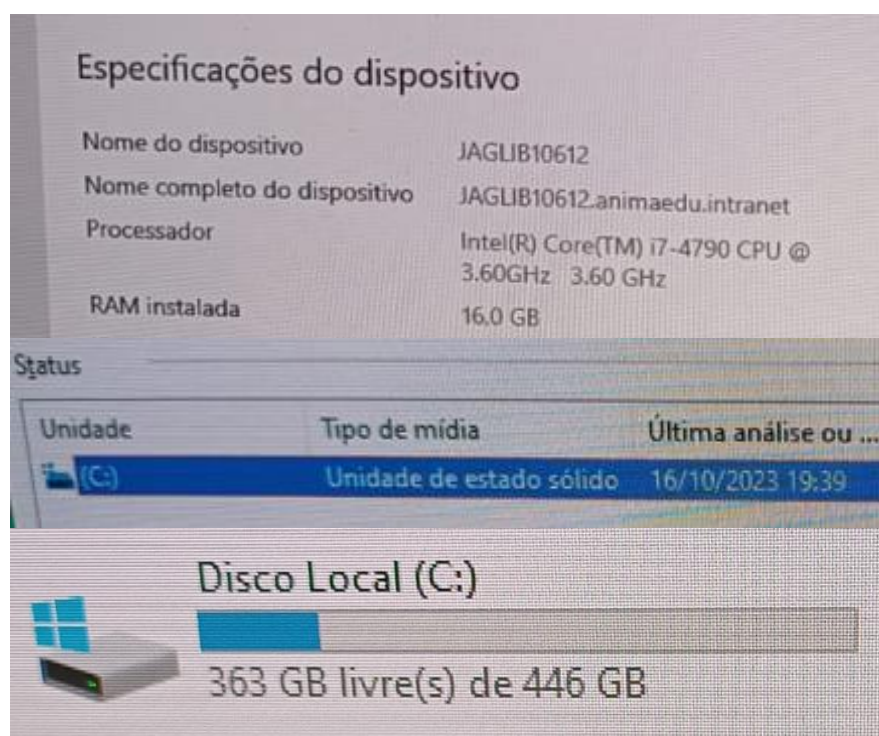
Especificações do dispositivo

| | |
|---|---|
| Nome do dispositivo | JAGLIB10612 |
| Nome completo do dispositivo | JAGLIB10612.animaedu.intranet |
| Processador | Intel(R) Core(TM) i7-4790 CPU @ 3.60GHz 3.60 GHz |
| RAM instalada | 16.0 GB |

Status

| Unidade | Tipo de mídia | Última análise ou ... |
|---|---|---|
| (C:) | Unidade de estado sólido | 16/10/2023 19:39 |

Disco Local (C:)

363 GB livre(s) de 446 GB